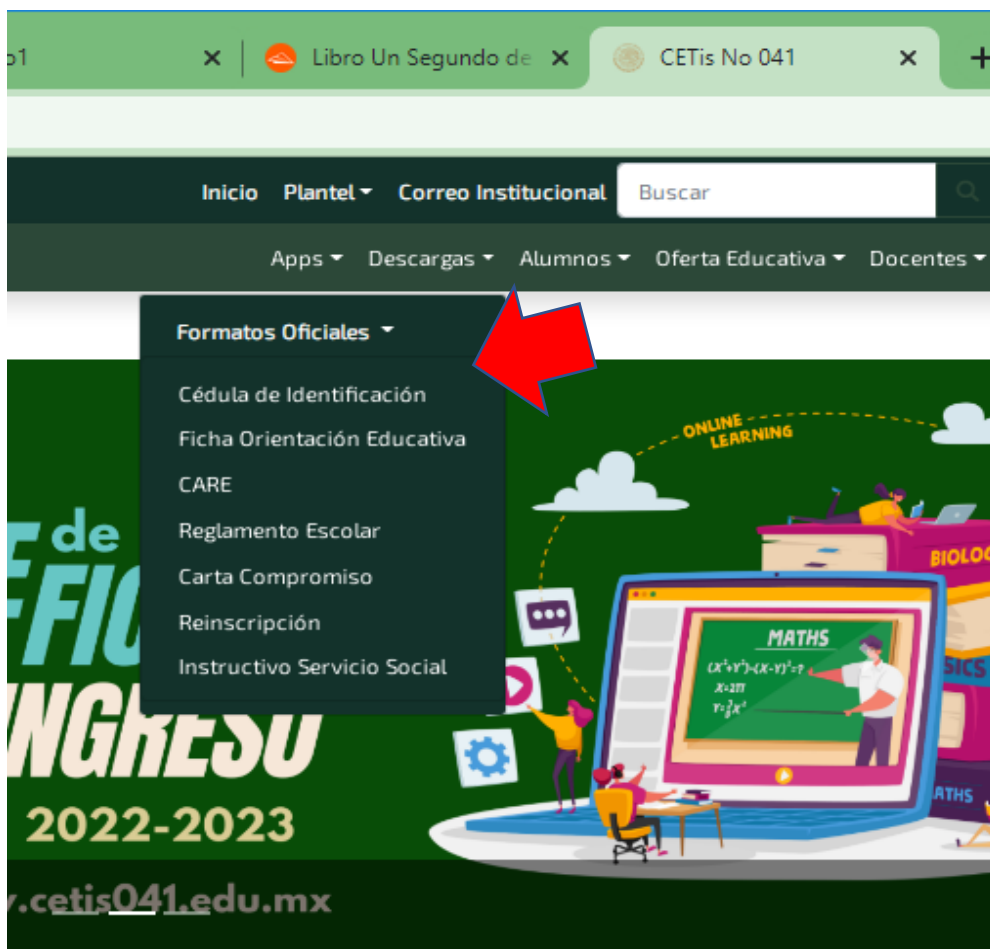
o1 ✕ Libro Un Segundo de ✕ CETis No 041 ✕ +

Inicio Plantel Correo Institucional Buscar

Apps Descargas Alumnos Oferta Educativa Docentes

Formatos Oficiales

Cédula de Identificación
Ficha Orientación Educativa
CARE
Reglamento Escolar
Carta Compromiso
Reinscripción
Instructivo Servicio Social

ONLINE LEARNING

de
FICI
NGRESO
2022-2023

MATHS
$(x^2+y^2)-(x-y)^2=?$
$x=2\pi$
$y=\frac{1}{2}x^2$

BIOLOG
SICS
ATHS

.cetis041.edu.mx